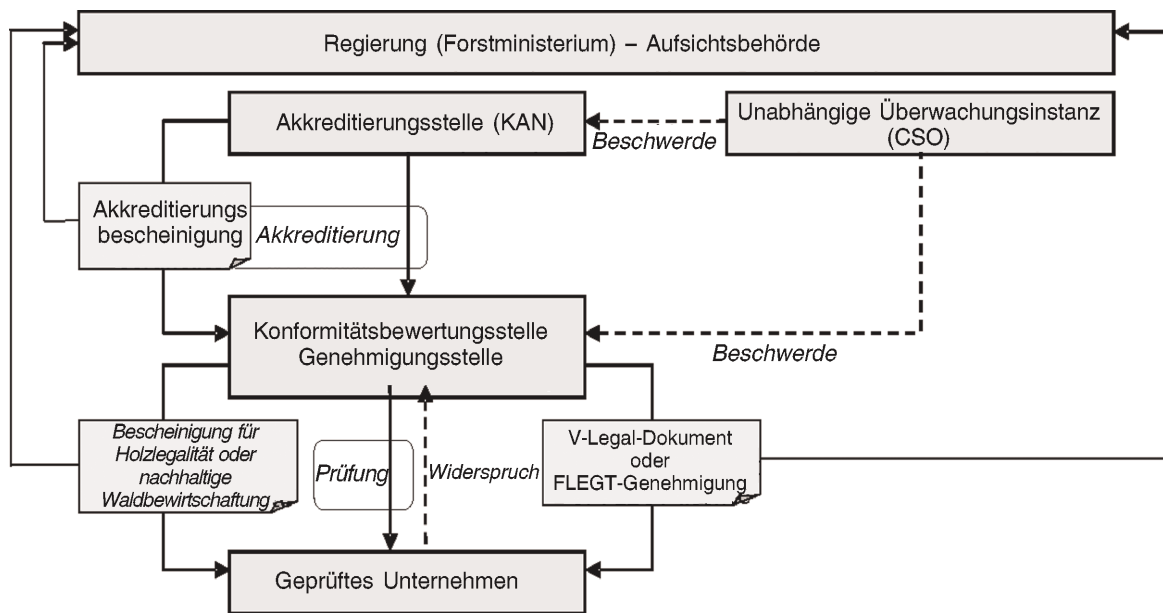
Regierung (Forstministerium) – Aufsichtsbehörde

Akkreditierungsstelle (KAN)

Beschwerde

Unabhängige Überwachungsinstanz (CSO)

Akkreditierungs bescheinigung

Akkreditierung

Konformitätsbewertungsstelle Genehmigungsstelle

Beschwerde

Bescheinigung für Holzlegalität oder nachhaltige Waldbewirtschaftung

Prüfung

Widerspruch

V-Legal-Dokument oder FLEGT-Genehmigung

Geprüftes Unternehmen